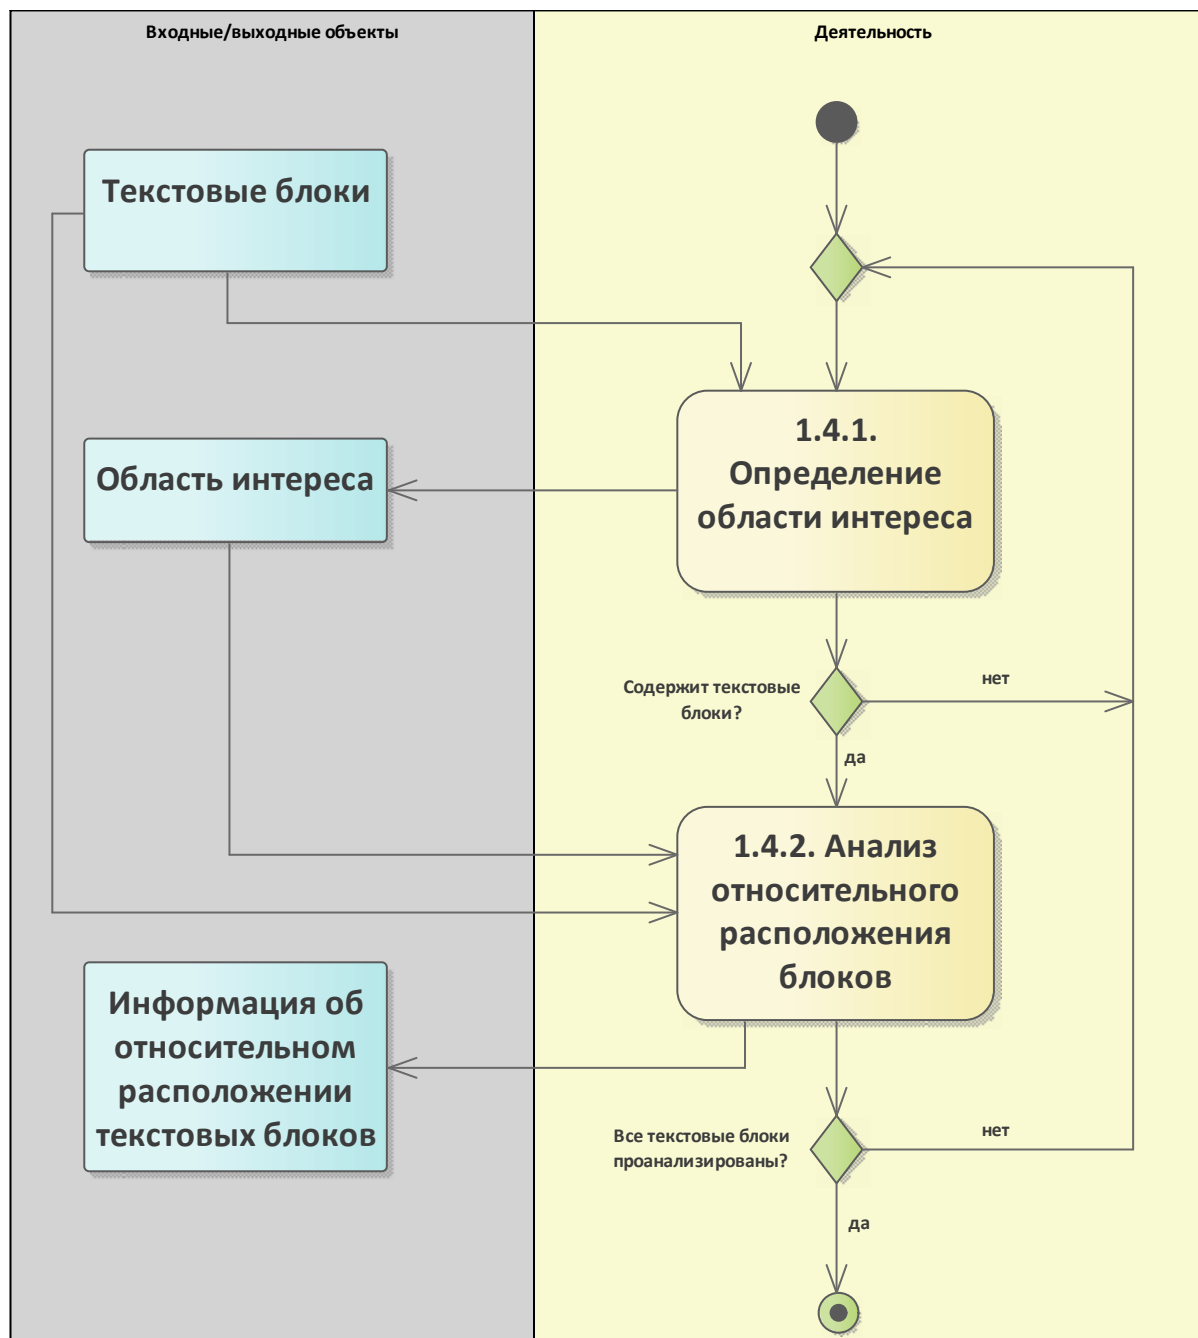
Входные/выходные объекты

Деятельность

Текстовые блоки

1.4.1. Определение области интереса

Область интереса

Содержит текстовые блоки?

нет

да

1.4.2. Анализ относительного расположения блоков

Информация об относительном расположении текстовых блоков

Все текстовые блоки проанализированы?

нет

да